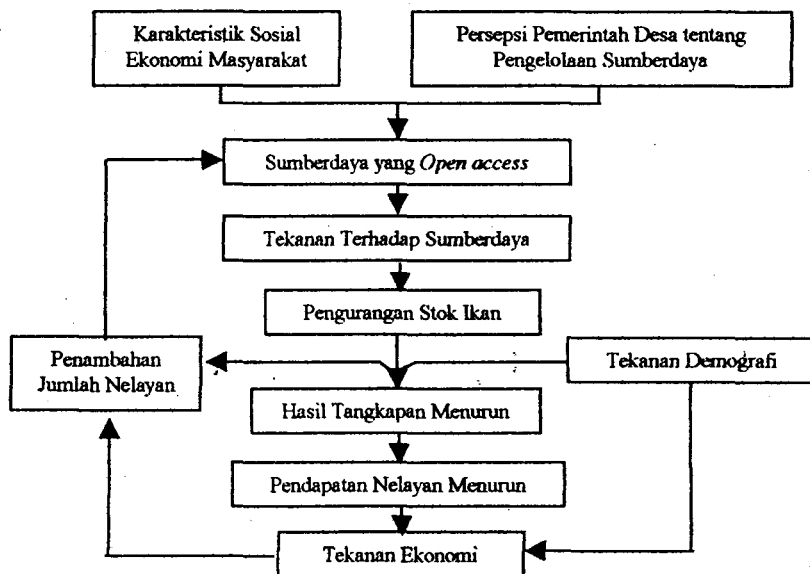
Karakteristik Sosial Ekonomi Masyarakat

Persepsi Pemerintah Desa tentang Pengelolaan Sumberdaya

Sumberdaya yang *Open access*

Tekanan Terhadap Sumberdaya

Pengurangan Stok Ikan

Penambahan Jumlah Nelayan

Tekanan Demografi

Hasil Tangkapan Menurun

Pendapatan Nelayan Menurun

Tekanan Ekonomi